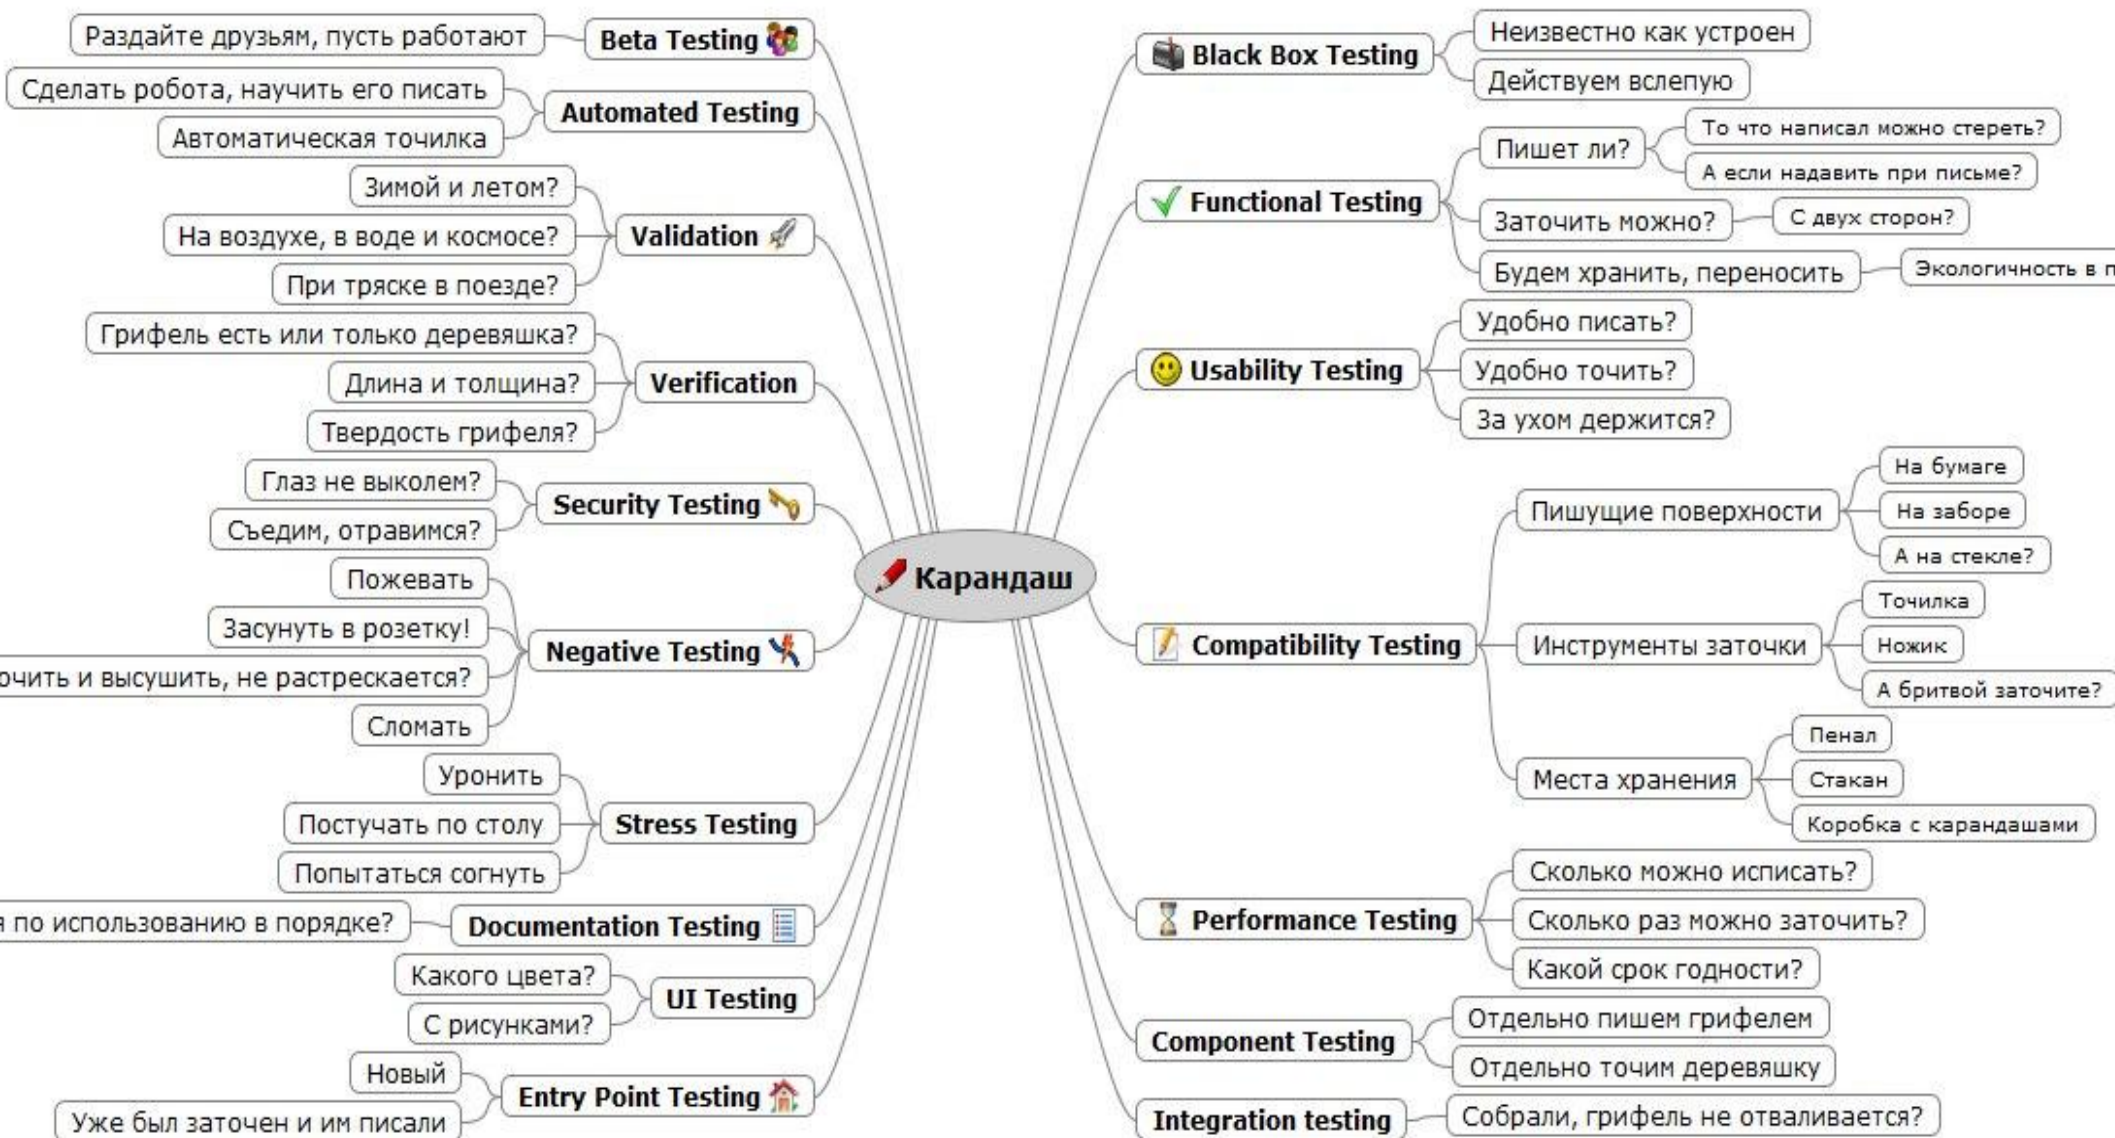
Карандаш

Beta Testing
Раздайте друзьям, пусть работают

Automated Testing
Сделать робота, научить его писать
Автоматическая точилка

Validation
Зимой и летом?
На воздухе, в воде и космосе?
При тряске в поезде?

Verification
Грифель есть или только деревяшка?
Длина и толщина?
Твердость грифеля?

Security Testing
Глаз не выколем?
Съедим, отравимся?

Negative Testing
Пожевать
Засунуть в розетку!
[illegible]очить и высушить, не растрескается?
Сломать

Stress Testing
Уронить
Постучать по столу
Попытаться согнуть

Documentation Testing
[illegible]я по использованию в порядке?

UI Testing
Какого цвета?
С рисунками?

Entry Point Testing
Новый
Уже был заточен и им писали

Black Box Testing
Неизвестно как устроен
Действуем вслепую

Functional Testing
Пишет ли?
То что написал можно стереть?
А если надавить при письме?
Заточить можно?
С двух сторон?
Будем хранить, переносить
Экологичность в п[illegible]

Usability Testing
Удобно писать?
Удобно точить?
За ухом держится?

Compatibility Testing
Пишущие поверхности
На бумаге
На заборе
А на стекле?
Инструменты заточки
Точилка
Ножик
А бритвой заточите?
Места хранения
Пенал
Стакан
Коробка с карандашами

Performance Testing
Сколько можно исписать?
Сколько раз можно заточить?
Какой срок годности?

Component Testing
Отдельно пишем грифелем
Отдельно точим деревяшку

Integration testing
Собрали, грифель не отваливается?